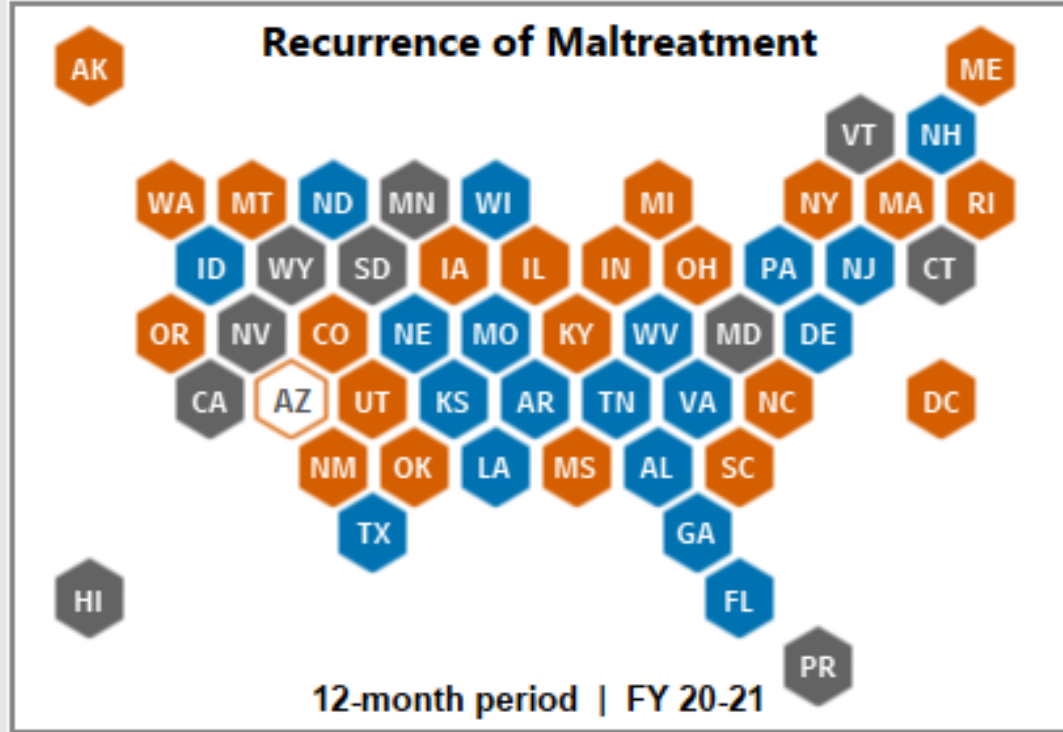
Recurrence of Maltreatment

AK

ME

VT NH

WA MT ND MN WI MI NY MA RI

ID WY SD IA IL IN OH PA NJ CT

OR NV CO NE MO KY WV MD DE

CA AZ UT KS AR TN VA NC DC

NM OK LA MS AL SC

TX GA

HI FL

PR

12-month period | FY 20-21